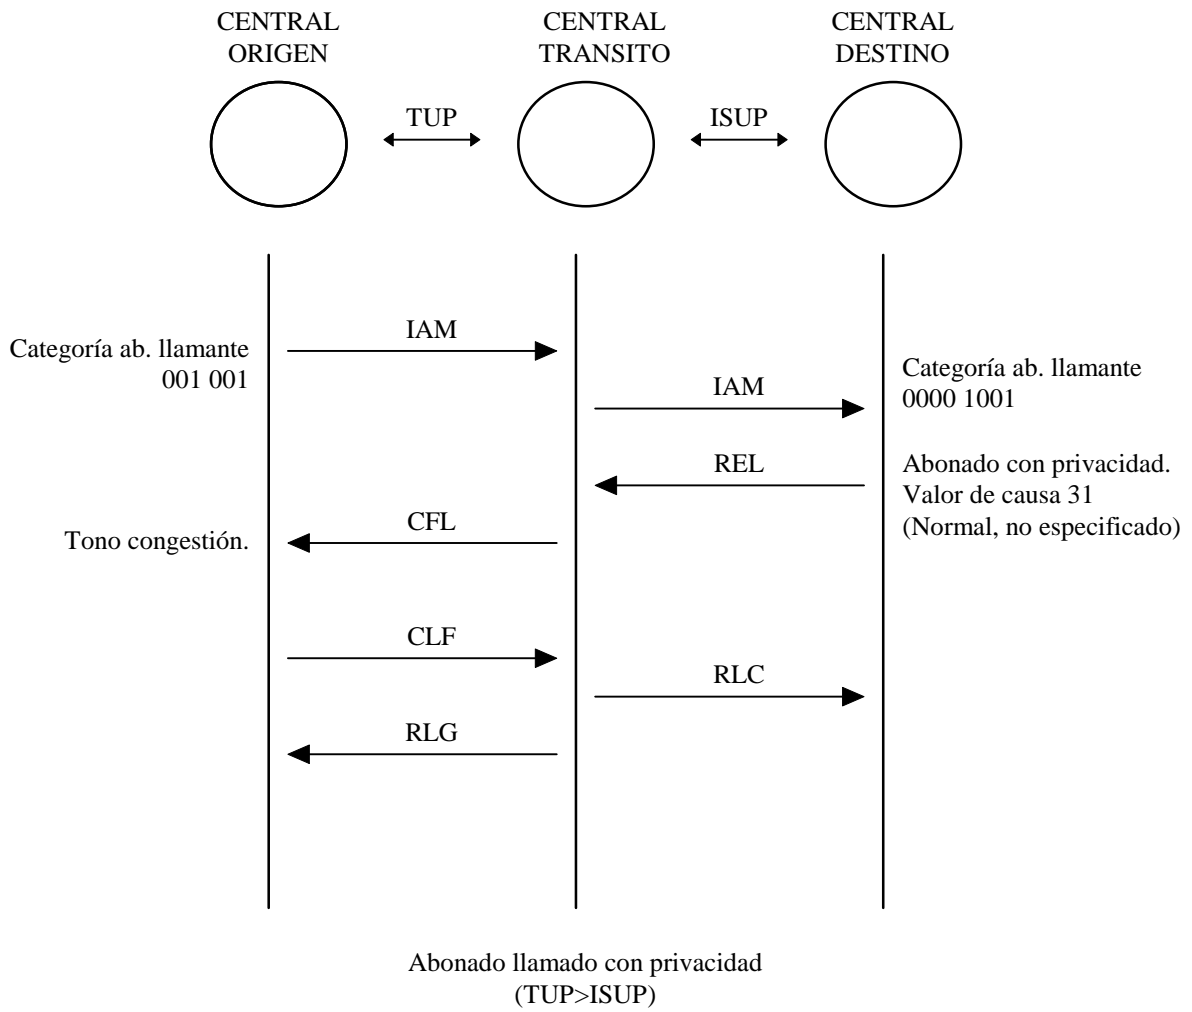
CENTRAL ORIGEN

CENTRAL TRANSITO

CENTRAL DESTINO

TUP

ISUP

Categoría ab. llamante
001 001

IAM

IAM

Categoría ab. llamante
0000 1001

REL

Abonado con privacidad.
Valor de causa 31
(Normal, no especificado)

Tono congestión.

CFL

CLF

RLC

RLG

Abonado llamado con privacidad
(TUP>ISUP)